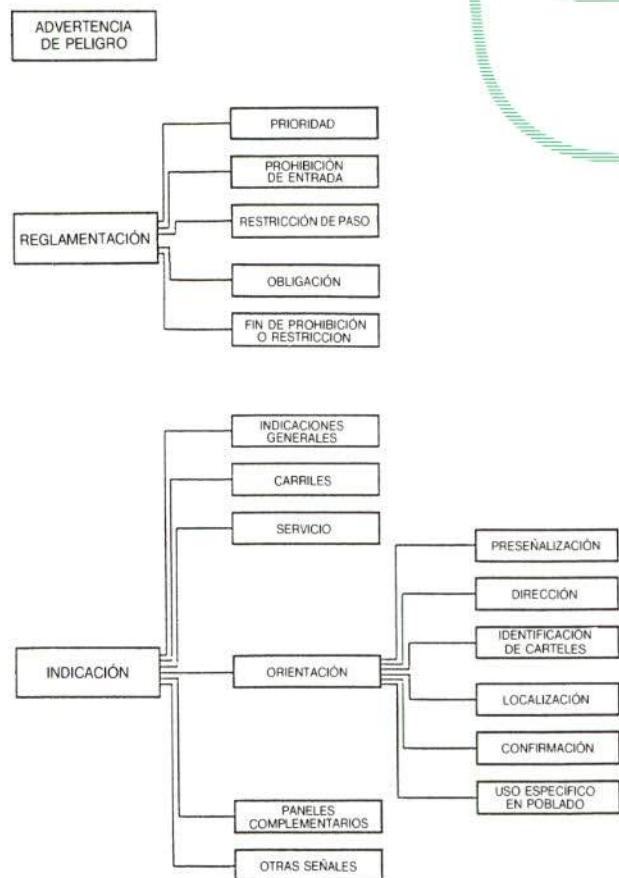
ADVERTENCIA DE PELIGRO

REGLAMENTACIÓN

PRIORIDAD

PROHIBICIÓN DE ENTRADA

RESTRICCIÓN DE PASO

OBLIGACIÓN

FIN DE PROHIBICIÓN O RESTRICCION

INDICACIÓN

INDICACIONES GENERALES

CARRILES

SERVICIO

ORIENTACIÓN

PRESEÑALIZACIÓN

DIRECCIÓN

IDENTIFICACIÓN DE CARTELES

LOCALIZACIÓN

CONFIRMACIÓN

USO ESPECÍFICO EN POBLADO

PANELES COMPLEMENTARIOS

OTRAS SEÑALES